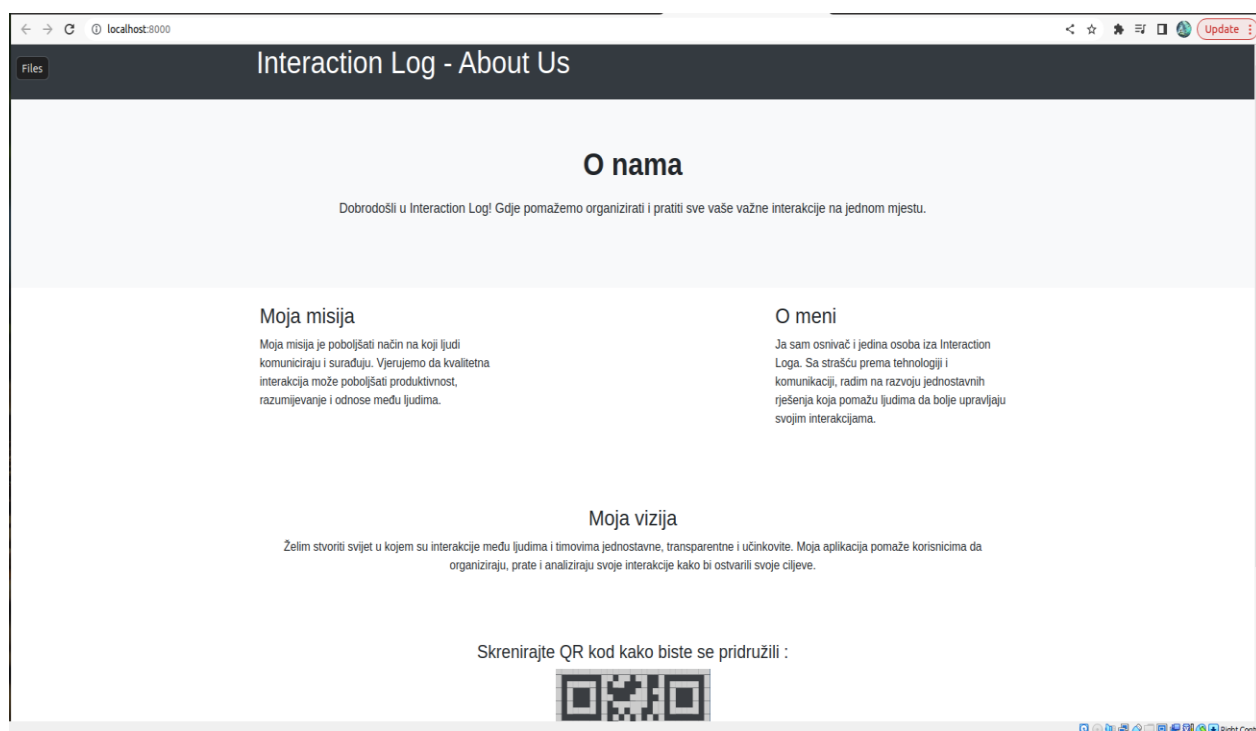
localhost:8000

Update

Files

Interaction Log - About Us

O nama

Dobrodošli u Interaction Log! Gdje pomažemo organizirati i pratiti sve vaše važne interakcije na jednom mjestu.

Moja misija

Moja misija je poboljšati način na koji ljudi komuniciraju i surađuju. Vjerujemo da kvalitetna interakcija može poboljšati produktivnost, razumijevanje i odnose među ljudima.

O meni

Ja sam osnivač i jedina osoba iza Interaction Loga. Sa strašću prema tehnologiji i komunikaciji, radim na razvoju jednostavnih rješenja koja pomažu ljudima da bolje upravljaju svojim interakcijama.

Moja vizija

Želim stvoriti svijet u kojem su interakcije među ljudima i timovima jednostavne, transparentne i učinkovite. Moja aplikacija pomaže korisnicima da organiziraju, prate i analiziraju svoje interakcije kako bi ostvarili svoje ciljeve.

Skrenirajte QR kod kako biste se pridružili :

Right Ctrl